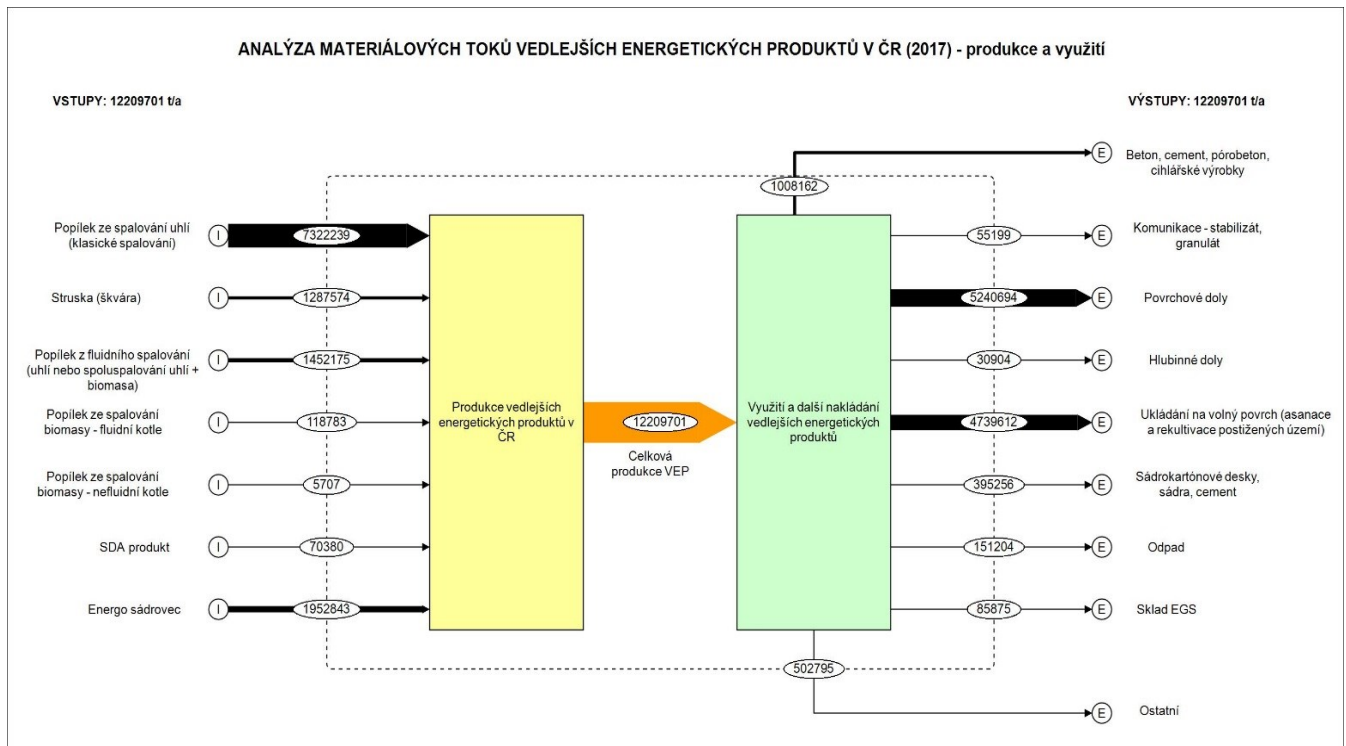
ANALÝZA MATERIÁLOVÝCH TOKŮ VEDLEJŠÍCH ENERGETICKÝCH PRODUKTŮ V ČR (2017) - produkce a využití

VSTUPY: 12209701 t/a

VÝSTUPY: 12209701 t/a

Popílek ze spalování uhlí (klasické spalování) I 7322239

Struska (škvára) I 1287574

Popílek z fluidního spalování (uhlí nebo spoluspalování uhlí + biomasa) I 1452175

Popílek ze spalování biomasy - fluidní kotle I 118783

Popílek ze spalování biomasy - nefluidní kotle I 5707

SDA produkt I 70380

Energo sádrovec I 1952843

Produkce vedlejších energetických produktů v ČR

12209701

Celková produkce VEP

Využití a další nakládání vedlejších energetických produktů

1008162 E Beton, cement, pórobeton, cihlářské výrobky

55199 E Komunikace - stabilizát, granulát

5240694 E Povrchové doly

30904 E Hlubinné doly

4739612 E Ukládání na volný povrch (asanace a rekultivace postižených území)

395256 E Sádrokartónové desky, sádra, cement

151204 E Odpad

85875 E Sklad EGS

502795 E Ostatní